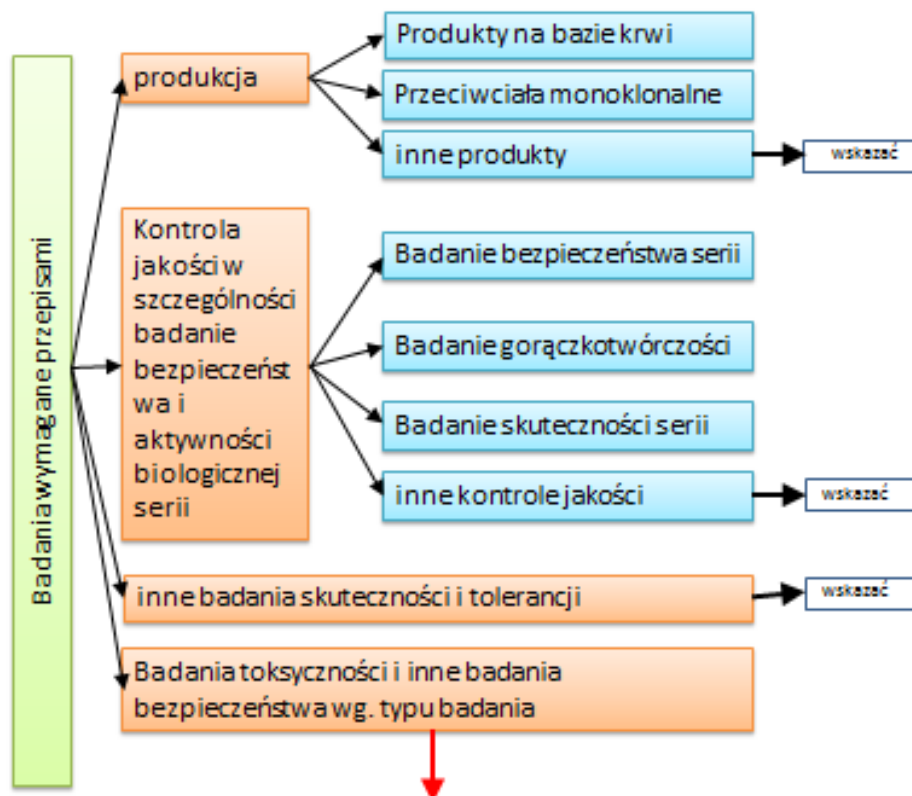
Badania wymagane przepisami

produkcja

Produkty na bazie krwi

Przeciwciała monoklonalne

inne produkty

wskazać

Kontrola jakości w szczególności badanie bezpieczeństwa i aktywności biologicznej serii

Badanie bezpieczeństwa serii

Badanie gorączkotwórczości

Badanie skuteczności serii

inne kontrole jakości

wskazać

inne badania skuteczności i tolerancji

wskazać

Badania toksyczności i inne badania bezpieczeństwa wg. typu badania